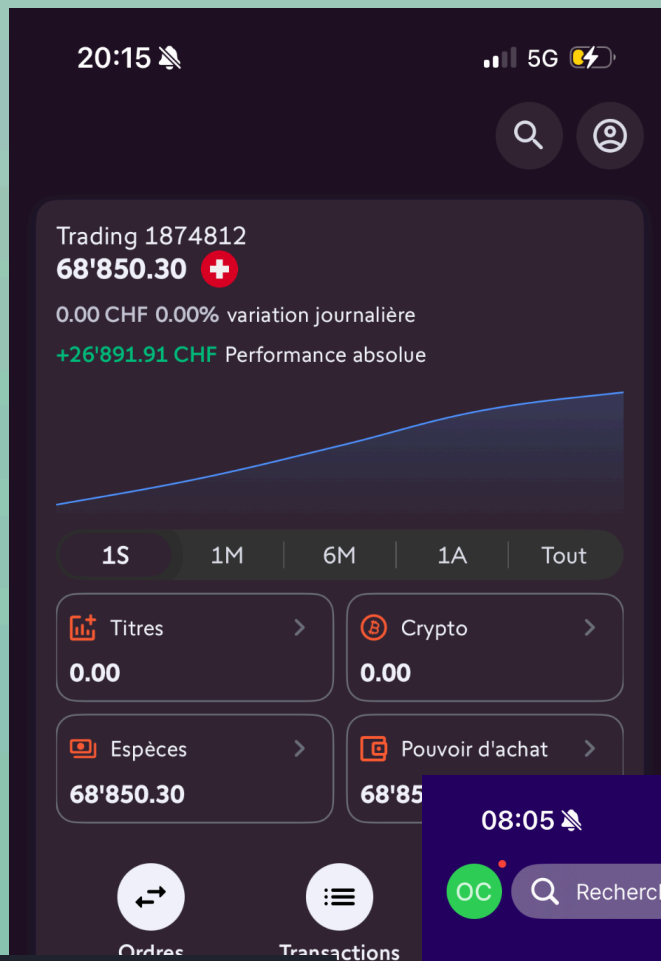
20:15

5G

Trading 1874812
68'850.30

0.00 CHF 0.00% variation journalière

+26'891.91 CHF Performance absolue

1S 1M 6M 1A Tout

Titres
0.00

Crypto
0.00

Espèces
68'850.30

Pouvoir d'achat
68'85

08:05

OC

Recherc

Ordres

Transactions